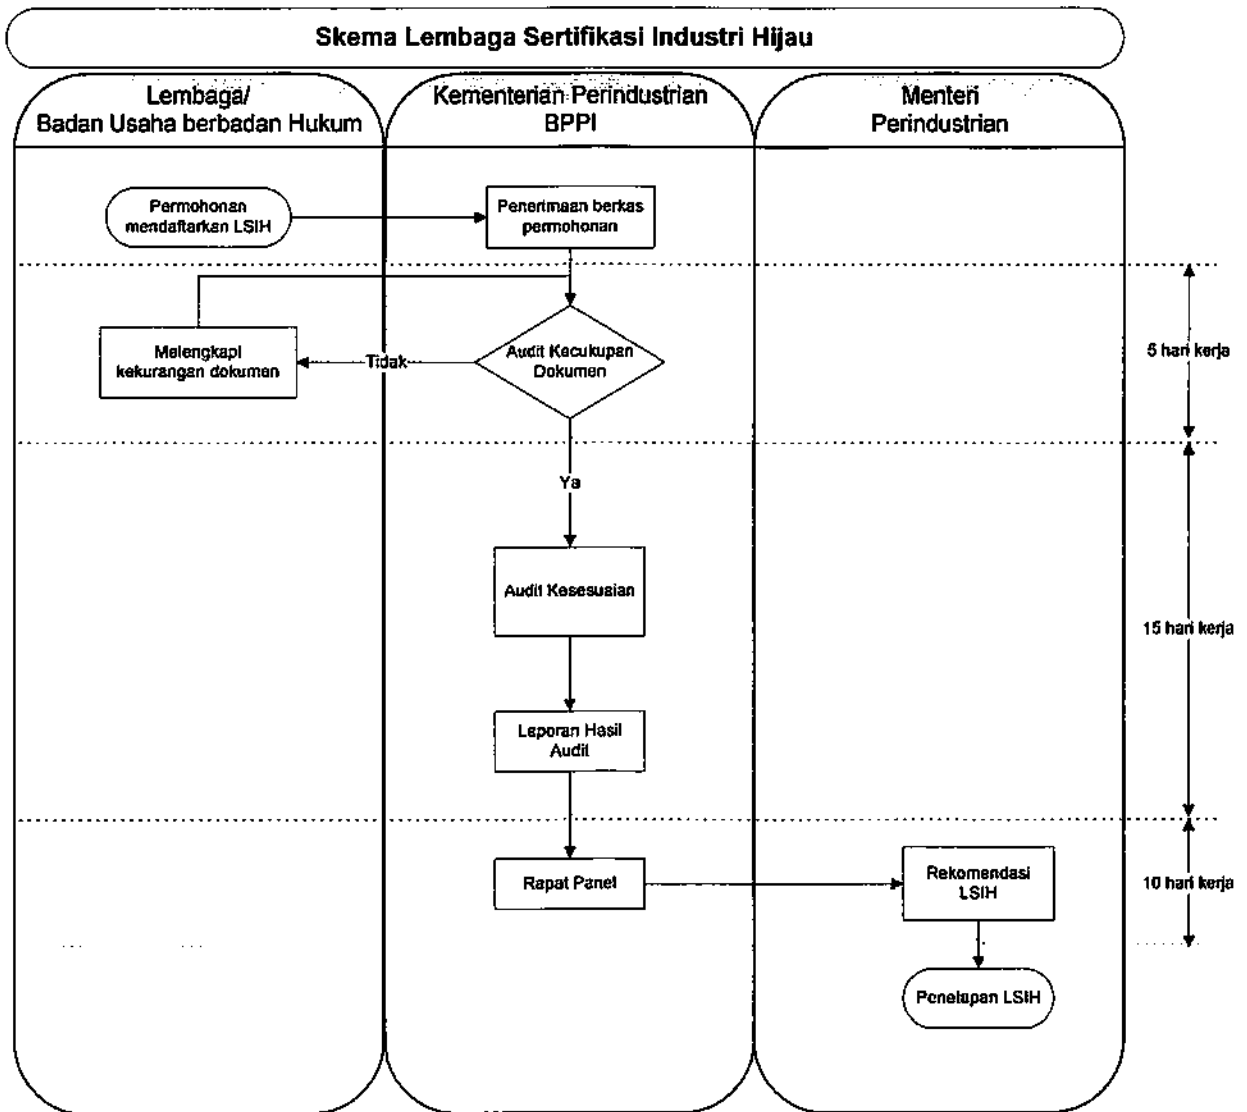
Skema Lembaga Sertifikasi Industri Hijau

Lembaga/
Badan Usaha berbadan Hukum

Kementerian Perindustrian
BPPI

Menteri
Perindustrian

Permohonan mendaftarkan LSIH

Penerimaan berkas permohonan

Melengkapi kekurangan dokumen

Tidak

Audit Kecukupan Dokumen

5 hari kerja

Ya

Audit Kesesuaian

15 hari kerja

Laporan Hasil Audit

Rapat Panel

Rekomendasi LSIH

10 hari kerja

Penetapan LSIH